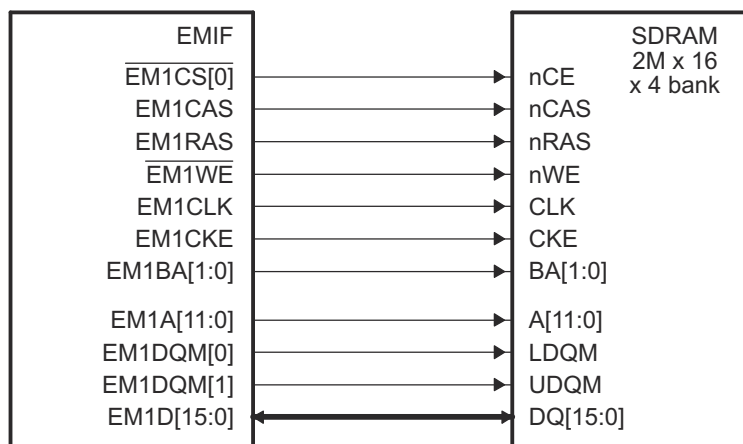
EMIF
$\overline{\text{EM1CS[0]}}$
EM1CAS
EM1RAS
$\overline{\text{EM1WE}}$
EM1CLK
EM1CKE
EM1BA[1:0]
EM1A[11:0]
EM1DQM[0]
EM1DQM[1]
EM1D[15:0]

SDRAM
2M x 16
x 4 bank
nCE
nCAS
nRAS
nWE
CLK
CKE
BA[1:0]
A[11:0]
LDQM
UDQM
DQ[15:0]